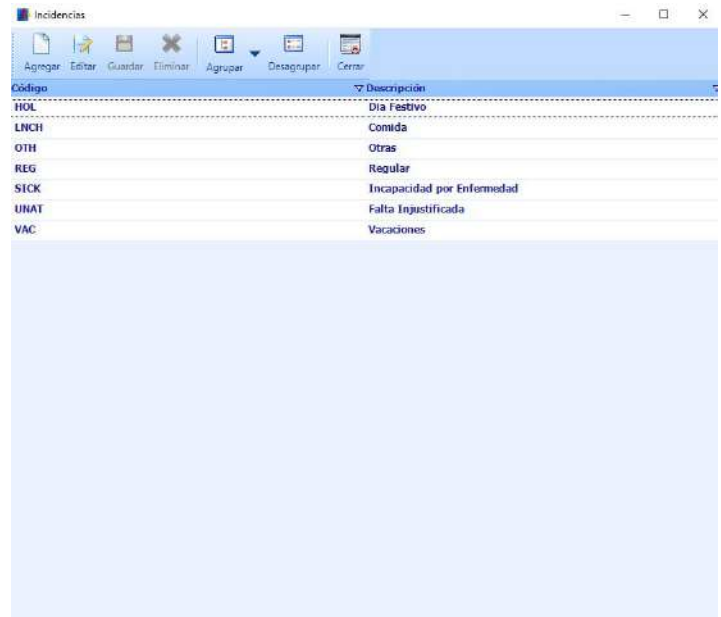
Incidencias

Agregar Editar Guardar Eliminar Agrupar Desagrupar Cerrar

| Código | Descripción |
|---|---|
| HOL | Dia Festivo |
| LNCH | Comida |
| OTH | Otras |
| REG | Regular |
| SICK | Incapacidad por Enfermedad |
| UNAT | Falta Injustificada |
| VAC | Vacaciones |